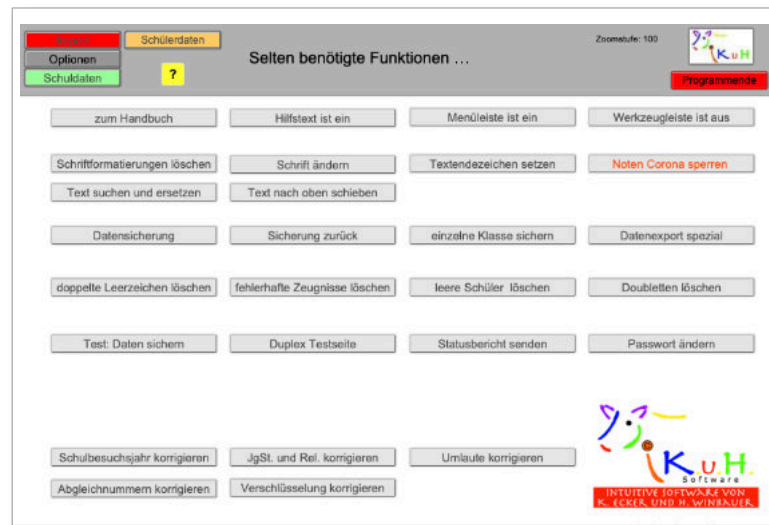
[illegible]
Schülerdaten
Optionen
Schuldaten
?
Selten benötigte Funktionen ...
Zoomstufe: 100
K.u.H.
Programmende

zum Handbuch
Hilfstext ist ein
Menüleiste ist ein
Werkzeugleiste ist aus

Schriftformatierungen löschen
Schrift ändern
Textendezeichen setzen
Noten Corona sperren
Text suchen und ersetzen
Text nach oben schieben

Datensicherung
Sicherung zurück
einzelne Klasse sichern
Datenexport spezial

doppelte Leerzeichen löschen
fehlerhafte Zeugnisse löschen
leere Schüler löschen
Doubletten löschen

Test: Daten sichern
Duplex Testseite
Statusbericht senden
Passwort ändern

Schulbesuchsjahr korrigieren
JgSt. und Rel. korrigieren
Umlaute korrigieren
Abgleichnummern korrigieren
Verschlüsselung korrigieren

K.u.H.
Software
INTUITIVE SOFTWARE VON K. ECKER UND H. WINBAUER